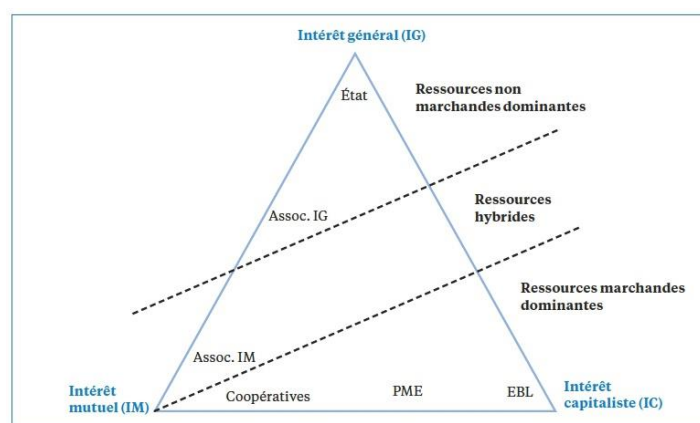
Intérêt général (IG)

État

Ressources non marchandes dominantes

Assoc. IG

Ressources hybrides

Ressources marchandes dominantes

Assoc. IM

Intérêt mutuel (IM)

Coopératives

PME

EBL

Intérêt capitaliste (IC)